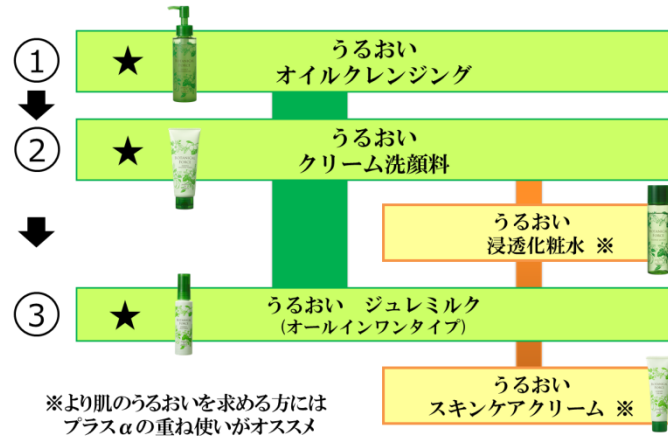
① ★ うるおい
オイルクレンジング

② ★ うるおい
クリーム洗顔料

うるおい
浸透化粧水 ※

③ ★ うるおい　ジュレミルク
（オールインワンタイプ）

※より肌のうるおいを求める方には
プラスαの重ね使いがオススメ

うるおい
スキンケアクリーム ※